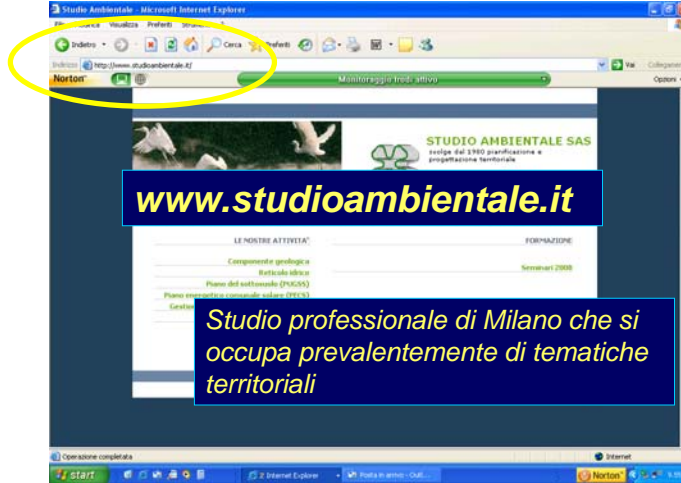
Studio Ambientale - Microsoft Internet Explorer

File Modifica Visualizza Preferiti Strumenti ?

Indietro · Cerca Preferiti

Indirizzo http://www.studioambientale.it/

Vai Collegamenti

Norton

Monitoraggio frodi attivo

Opzioni

STUDIO AMBIENTALE SAS

svolge dal 1980 pianificazione e progettazione territoriale

www.studioambientale.it

LE NOSTRE ATTIVITA'

FORMAZIONE

Componente geologica

Reticolo idrico

Seminari 2008

Piano del sottosuolo (PUGSS)

Piano energetico comunale solare (PECS)

Gestion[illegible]

Studio professionale di Milano che si occupa prevalentemente di tematiche territoriali

Operazione completata

Internet

start

2 Internet Explorer

Posta in arrivo - Outl...

Norton